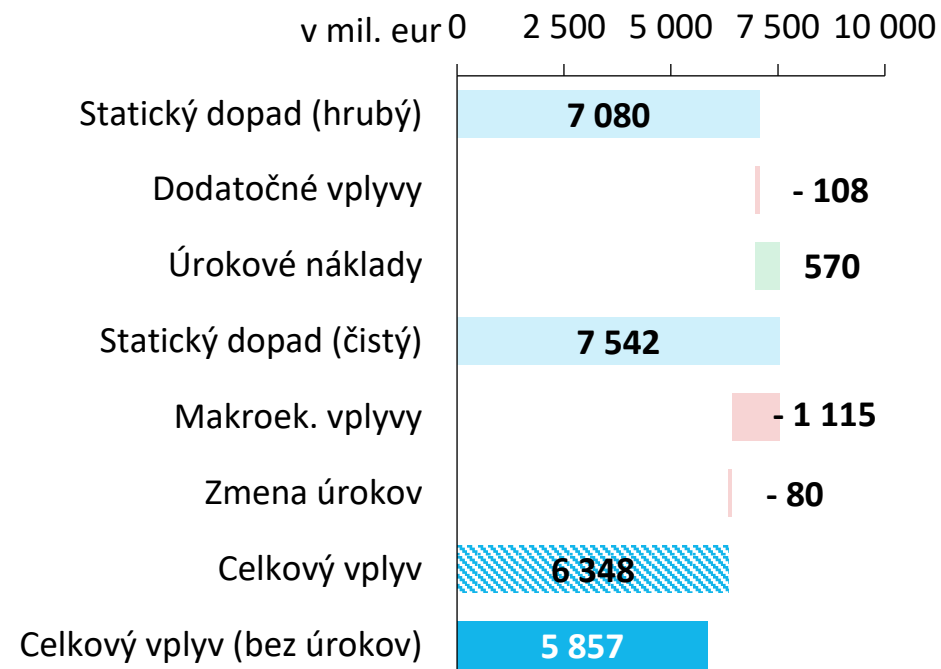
v mil. eur 0 2 500 5 000 7 500 10 000

| | |
|---|---|
| Statický dopad (hrubý) | 7 080 |
| Dodatočné vplyvy | - 108 |
| Úrokové náklady | 570 |
| Statický dopad (čistý) | 7 542 |
| Makroek. vplyvy | - 1 115 |
| Zmena úrokov | - 80 |
| Celkový vplyv | 6 348 |
| Celkový vplyv (bez úrokov) | 5 857 |